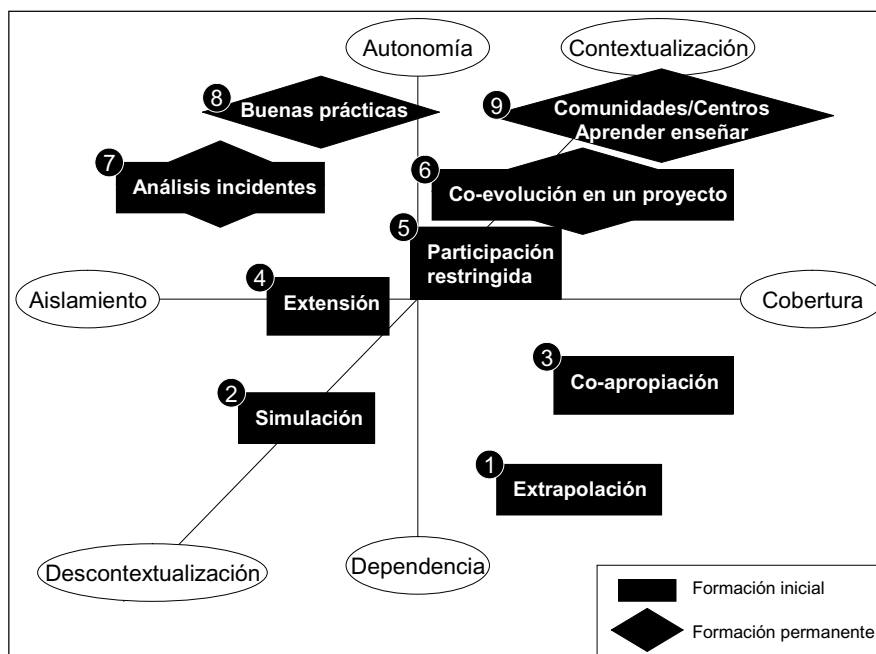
Autonomía

Contextualización

8 Buenas prácticas

9 Comunidades/Centros Aprender enseñar

7 Análisis incidentes

6 Co-evolución en un proyecto

5 Participación restringida

Aislamiento

4 Extensión

Cobertura

3 Co-apropiación

2 Simulación

1 Extrapolación

Descontextualización

Dependencia

Formación inicial

Formación permanente